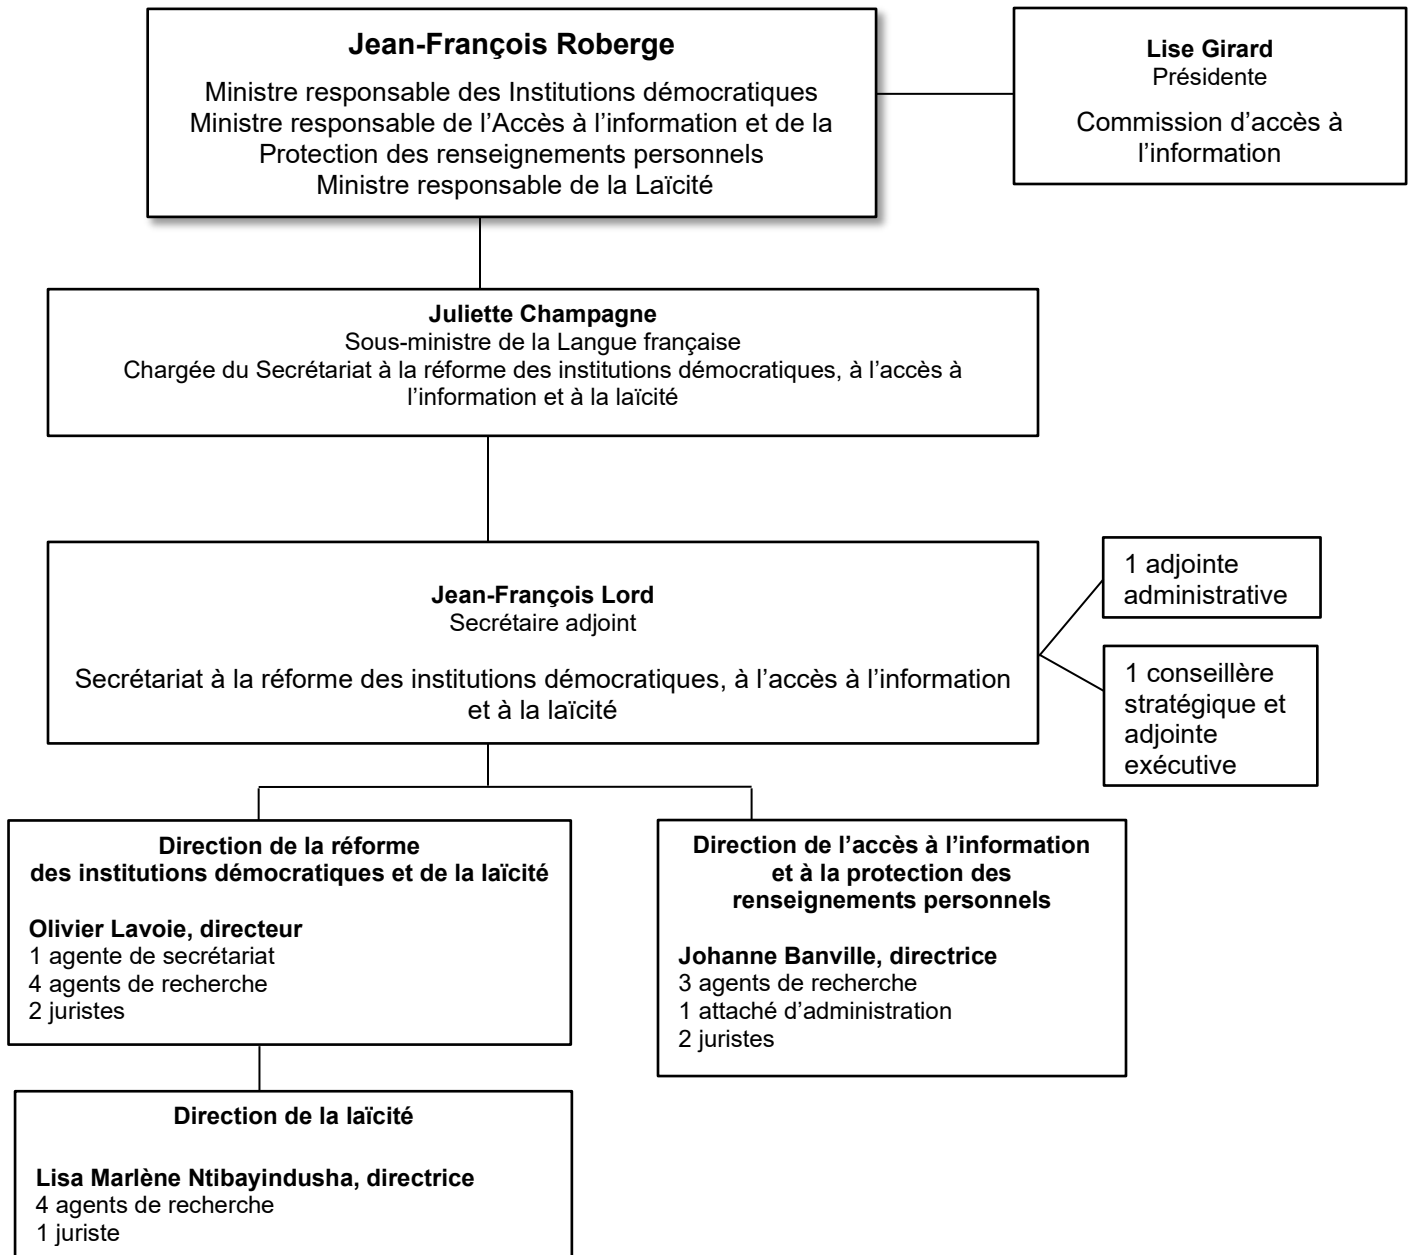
Jean-François Roberge

Ministre responsable des Institutions démocratiques
Ministre responsable de l'Accès à l'information et de la Protection des renseignements personnels
Ministre responsable de la Laïcité

Lise Girard
Présidente

Commission d'accès à l'information

Juliette Champagne
Sous-ministre de la Langue française
Chargée du Secrétariat à la réforme des institutions démocratiques, à l'accès à l'information et à la laïcité

Jean-François Lord
Secrétaire adjoint

Secrétariat à la réforme des institutions démocratiques, à l'accès à l'information et à la laïcité

1 adjointe administrative

1 conseillère stratégique et adjointe exécutive

Direction de la réforme des institutions démocratiques et de la laïcité

Olivier Lavoie, directeur
1 agente de secrétariat
4 agents de recherche
2 juristes

Direction de l'accès à l'information et à la protection des renseignements personnels

Johanne Banville, directrice
3 agents de recherche
1 attaché d'administration
2 juristes

Direction de la laïcité

Lisa Marlène Ntibayindusha, directrice
4 agents de recherche
1 juriste